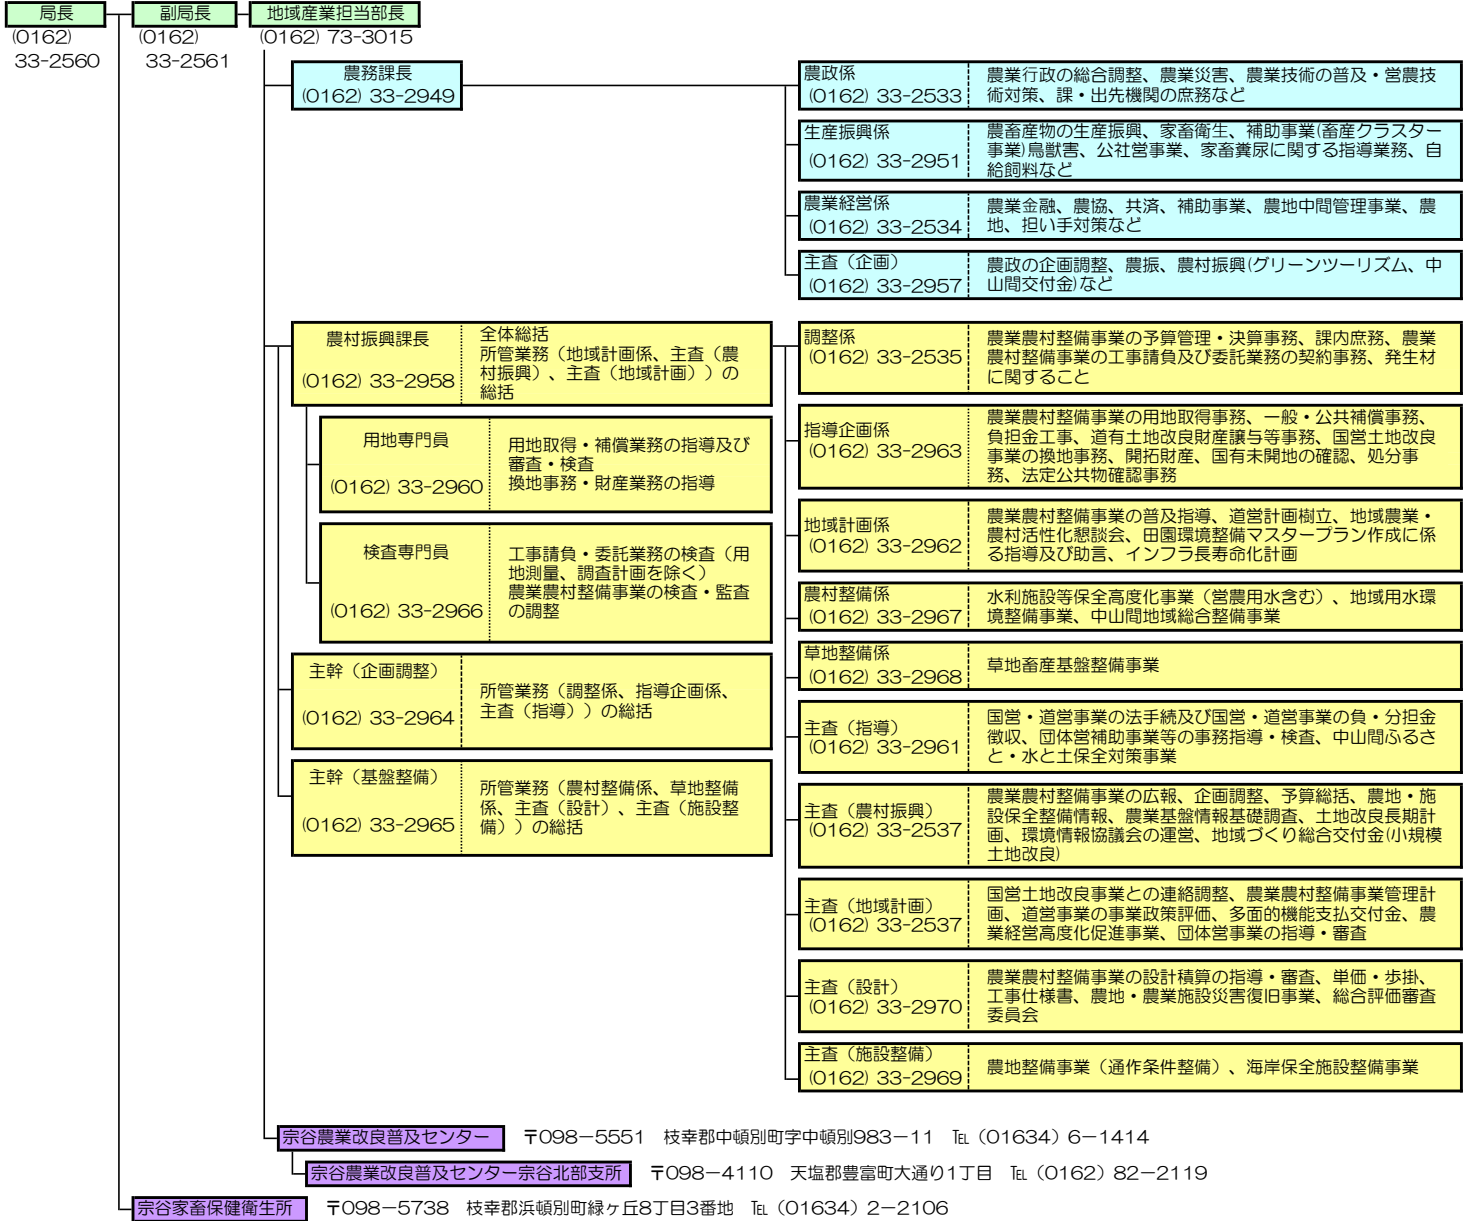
局長
(0162) 33-2560

副局長
(0162) 33-2561

地域産業担当部長
(0162) 73-3015

農務課長
(0162) 33-2949

農政係
(0162) 33-2533
農業行政の総合調整、農業災害、農業技術の普及・営農技術対策、課・出先機関の庶務など

生産振興係
(0162) 33-2951
農畜産物の生産振興、家畜衛生、補助事業(畜産クラスター事業)鳥獣害、公社営事業、家畜糞尿に関する指導業務、自給飼料など

農業経営係
(0162) 33-2534
農業金融、農協、共済、補助事業、農地中間管理事業、農地、担い手対策など

主査（企画）
(0162) 33-2957
農政の企画調整、農振、農村振興(グリーンツーリズム、中山間交付金)など

農村振興課長
(0162) 33-2958
全体総括
所管業務（地域計画係、主査（農村振興）、主査（地域計画））の総括

用地専門員
(0162) 33-2960
用地取得・補償業務の指導及び審査・検査
換地事務・財産業務の指導

検査専門員
(0162) 33-2966
工事請負・委託業務の検査（用地測量、調査計画を除く）
農業農村整備事業の検査・監査の調整

主幹（企画調整）
(0162) 33-2964
所管業務（調整係、指導企画係、主査（指導））の総括

主幹（基盤整備）
(0162) 33-2965
所管業務（農村整備係、草地整備係、主査（設計）、主査（施設整備））の総括

調整係
(0162) 33-2535
農業農村整備事業の予算管理・決算事務、課内庶務、農業農村整備事業の工事請負及び委託業務の契約事務、発生材に関すること

指導企画係
(0162) 33-2963
農業農村整備事業の用地取得事務、一般・公共補償事務、負担金工事、道有土地改良財産譲与等事務、国営土地改良事業の換地事務、開拓財産、国有未開地の確認、処分事務、法定公共物確認事務

地域計画係
(0162) 33-2962
農業農村整備事業の普及指導、道営計画樹立、地域農業・農村活性化懇談会、田園環境整備マスタープラン作成に係る指導及び助言、インフラ長寿命化計画

農村整備係
(0162) 33-2967
水利施設等保全高度化事業（営農用水含む）、地域用水環境整備事業、中山間地域総合整備事業

草地整備係
(0162) 33-2968
草地畜産基盤整備事業

主査（指導）
(0162) 33-2961
国営・道営事業の法手続及び国営・道営事業の負・分担金徴収、団体営補助事業等の事務指導・検査、中山間ふるさと・水と土保全対策事業

主査（農村振興）
(0162) 33-2537
農業農村整備事業の広報、企画調整、予算総括、農地・施設保全整備情報、農業基盤情報基礎調査、土地改良長期計画、環境情報協議会の運営、地域づくり総合交付金(小規模土地改良)

主査（地域計画）
(0162) 33-2537
国営土地改良事業との連絡調整、農業農村整備事業管理計画、道営事業の事業政策評価、多面的機能支払交付金、農業経営高度化促進事業、団体営事業の指導・審査

主査（設計）
(0162) 33-2970
農業農村整備事業の設計積算の指導・審査、単価・歩掛、工事仕様書、農地・農業施設災害復旧事業、総合評価審査委員会

主査（施設整備）
(0162) 33-2969
農地整備事業（通作条件整備）、海岸保全施設整備事業

宗谷農業改良普及センター　〒098−5551　枝幸郡中頓別町字中頓別983−11　TEL（01634）6−1414
宗谷農業改良普及センター宗谷北部支所　〒098−4110　天塩郡豊富町大通り1丁目　TEL（0162）82−2119
宗谷家畜保健衛生所　〒098−5738　枝幸郡浜頓別町緑ヶ丘8丁目3番地　TEL（01634）2−2106